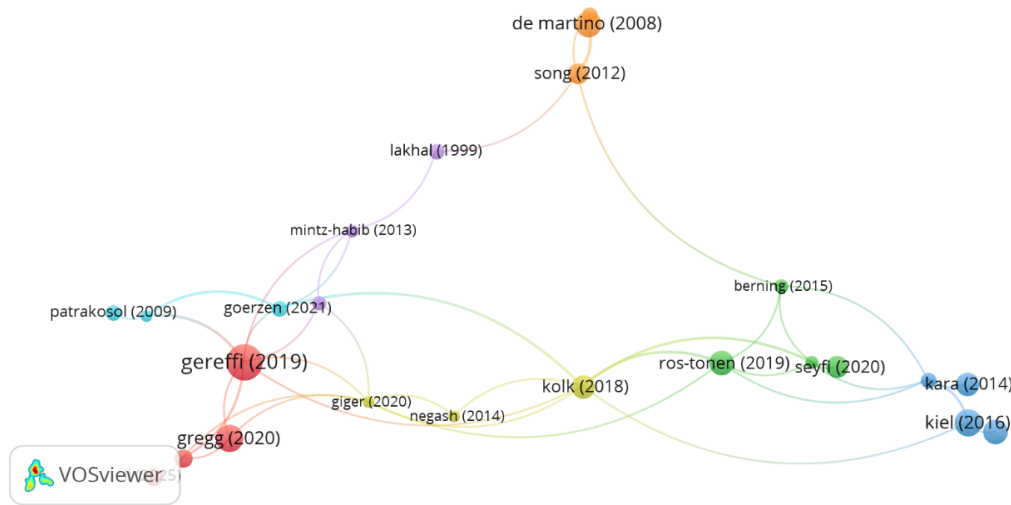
de martino (2008)
song (2012)
lakhal (1999)
mintz-habib (2013)
berning (2015)
patrakosol (2009)
goerzen (2021)
gereffi (2019)
ros-tonen (2019)
seyfi (2020)
kara (2014)
kolk (2018)
giger (2020)
negash (2014)
kiel (2016)
gregg (2020)
VOSviewer
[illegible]25)